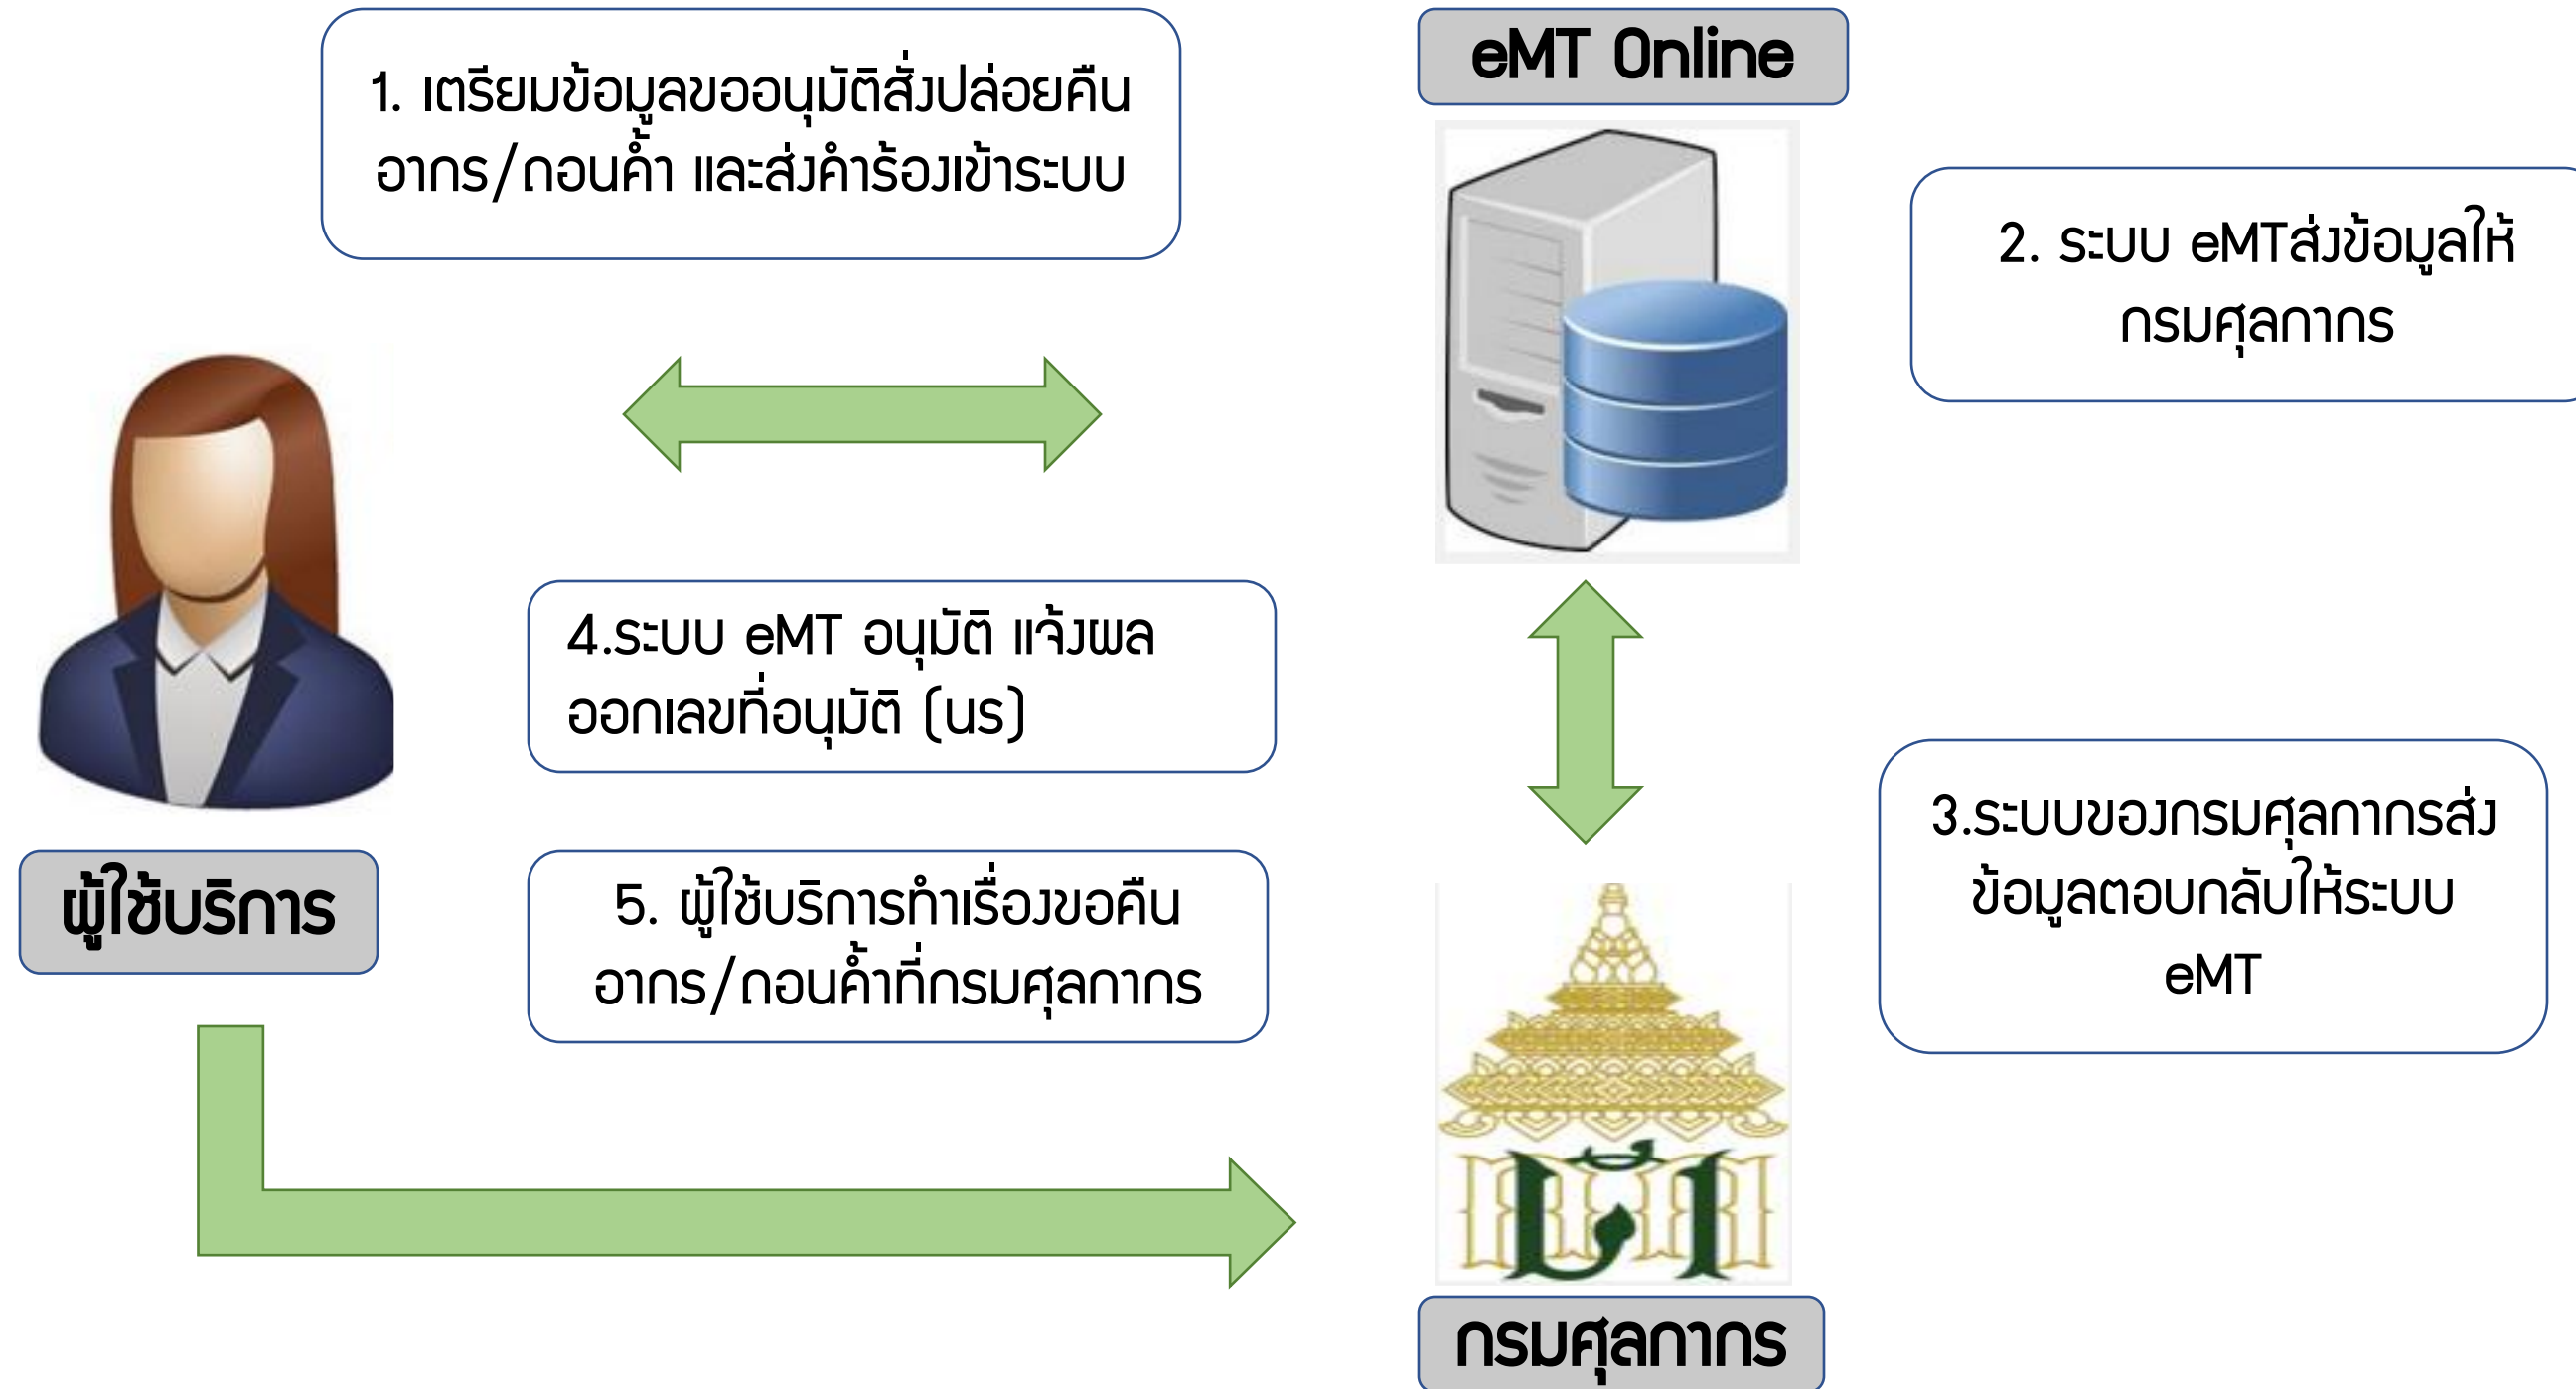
1. เตรียมข้อมูลขออนุมัติสั่งปล่อยคืนอากร/ถอนค้ำ และส่งคำร้องเข้าระบบ

eMT Online

2. ระบบ eMTส่งข้อมูลให้กรมศุลกากร

ผู้ใช้บริการ

4.ระบบ eMT อนุมัติ แจ้งผลออกเลขที่อนุมัติ (นร)

5. ผู้ใช้บริการทำเรื่องขอคืนอากร/ถอนค้ำที่กรมศุลกากร

3.ระบบของกรมศุลกากรส่งข้อมูลตอบกลับให้ระบบ eMT

กรมศุลกากร